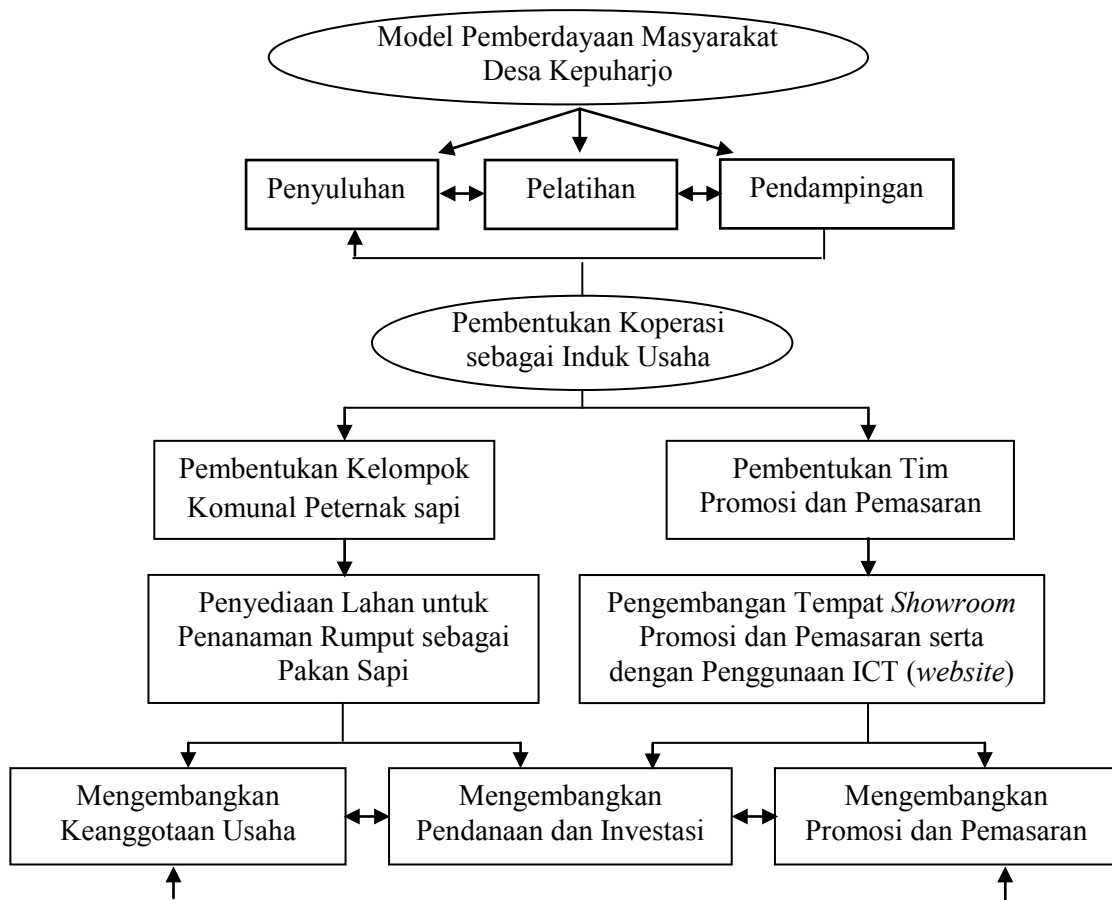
Model Pemberdayaan Masyarakat Desa Kepuharjo

Penyuluhan

Pelatihan

Pendampingan

Pembentukan Koperasi sebagai Induk Usaha

Pembentukan Kelompok Komunal Peternak sapi

Pembentukan Tim Promosi dan Pemasaran

Penyediaan Lahan untuk Penanaman Rumput sebagai Pakan Sapi

Pengembangan Tempat *Showroom* Promosi dan Pemasaran serta dengan Penggunaan ICT (*website*)

Mengembangkan Keanggotaan Usaha

Mengembangkan Pendanaan dan Investasi

Mengembangkan Promosi dan Pemasaran